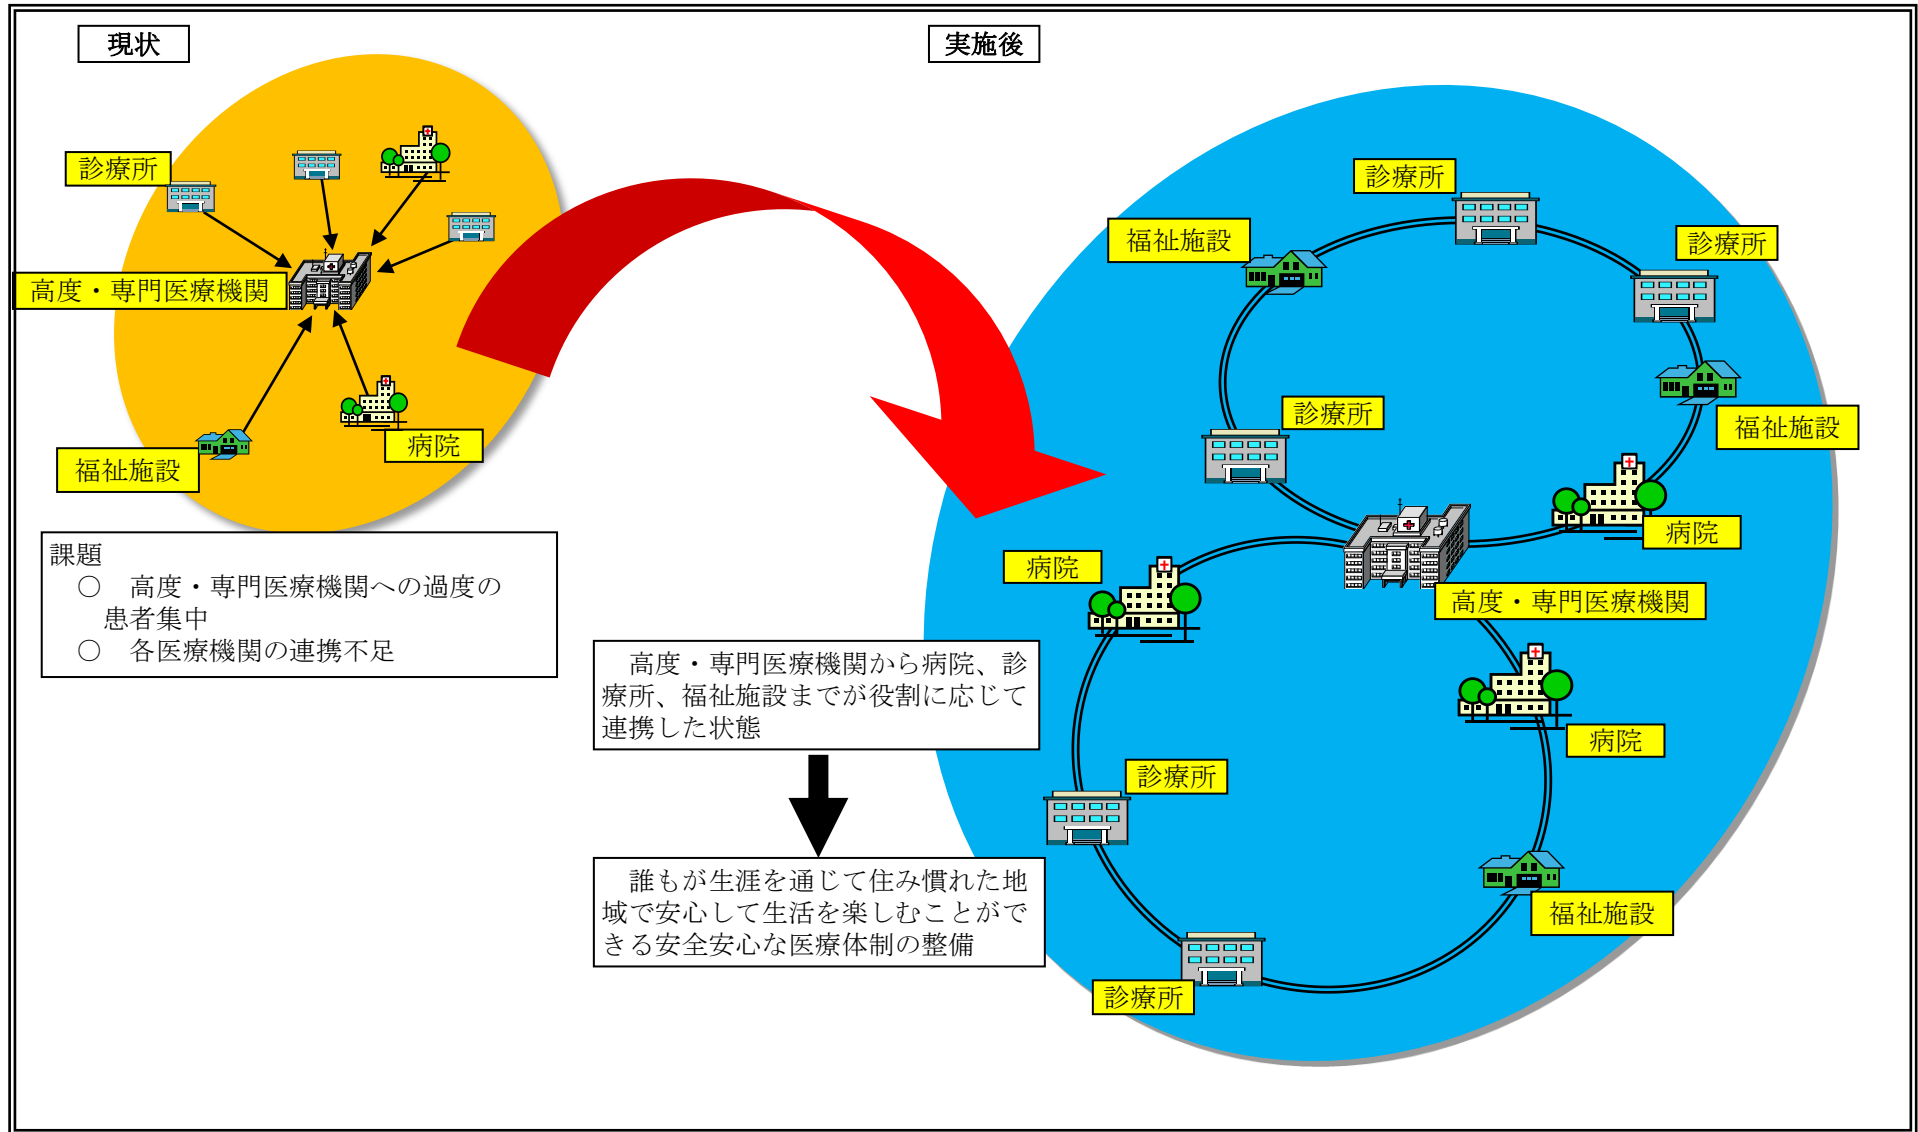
現状

診療所

高度・専門医療機関

病院

福祉施設

課題
○　高度・専門医療機関への過度の患者集中
○　各医療機関の連携不足

実施後

診療所

福祉施設

診療所

診療所

福祉施設

病院

病院

高度・専門医療機関

病院

診療所

福祉施設

診療所

高度・専門医療機関から病院、診療所、福祉施設までが役割に応じて連携した状態

誰もが生涯を通じて住み慣れた地域で安心して生活を楽しむことができる安全安心な医療体制の整備